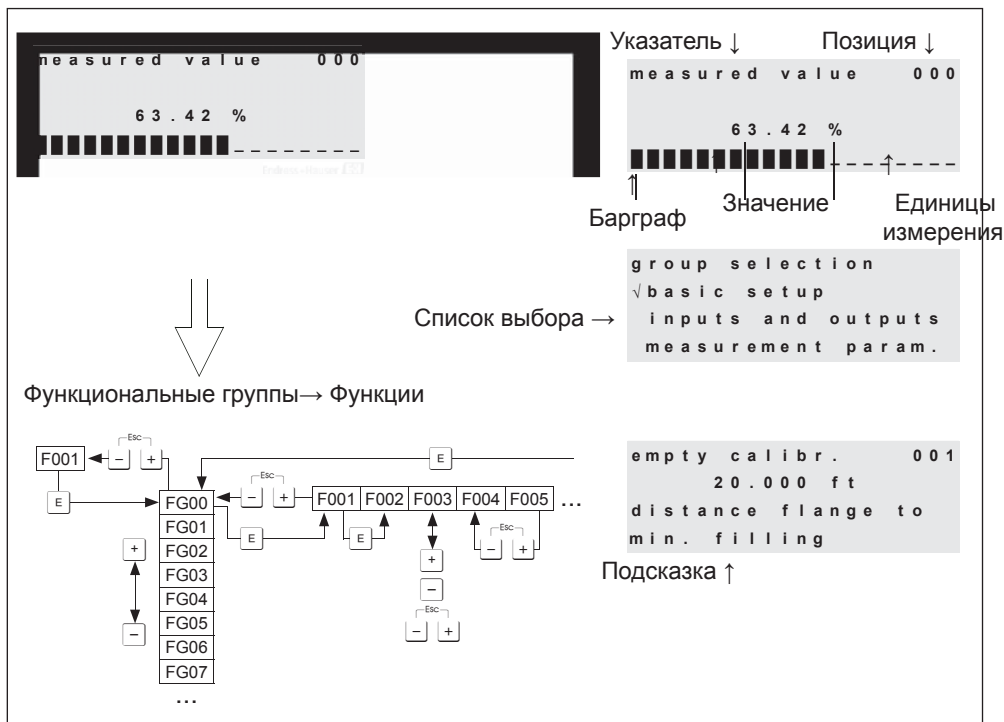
measured value 000

63.42 %

Указатель ↓ Позиция ↓

measured value 000

63.42 %

↑
Барграф

Значение

Единицы измерения

group selection
√basic setup
inputs and outputs
measurement param.

Список выбора →

Функциональные группы→ Функции

F001 Esc – + E

FG00
FG01
FG02
FG03
FG04
FG05
FG06
FG07
…

+ –

Esc – + E

F001 F002 F003 F004 F005 …

E

E

+ – Esc – +

Esc – +

empty calibr. 001
20.000 ft
distance flange to
min. filling

Подсказка ↑